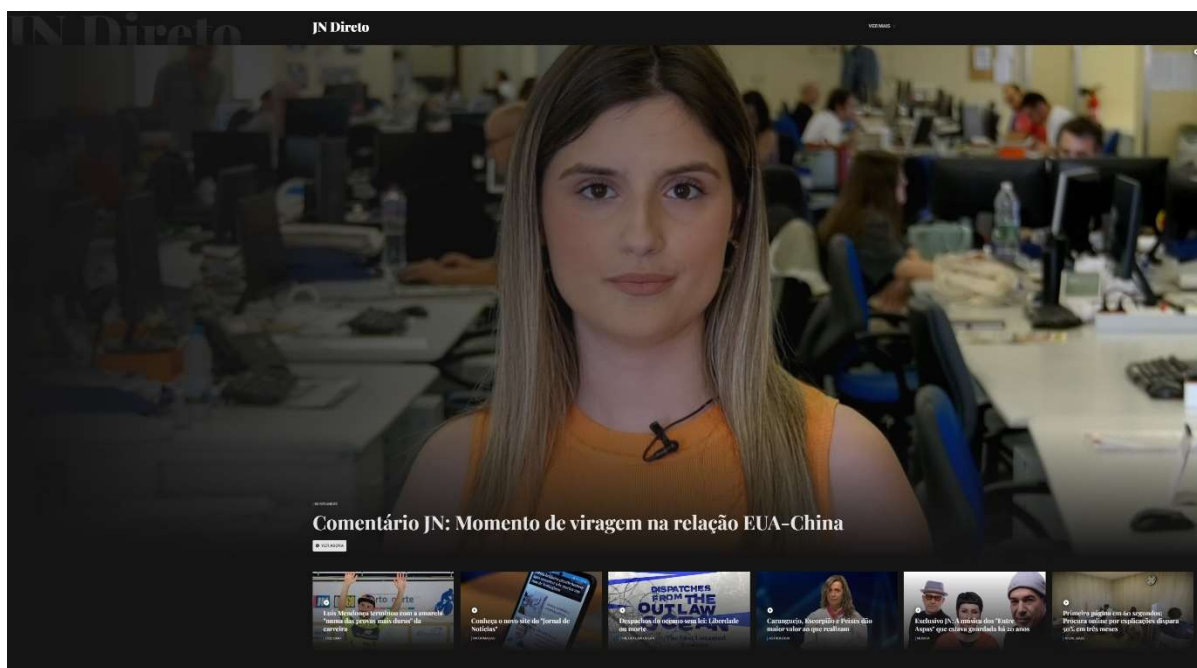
JN Direto

JN Direto

VER MAIS

Comentário JN: Momento de viragem na relação EUA-China

VER AGORA

Luís Mendonça terminou com a amarela "numa das provas mais duras" da carreira

Conheça o novo site do "Jornal de Notícias"

DISPATCHES FROM THE OUTLAW

Despachos do oceano sem lei: Liberdade ou morte

Caranguejo, Escorpião e Peixes dão maior valor ao que realizam

Exclusivo JN: A música dos "Entre Aspas" que estava guardada há 20 anos

Primeira página em 60 segundos: Procura online por explicações dispara 50% em três meses